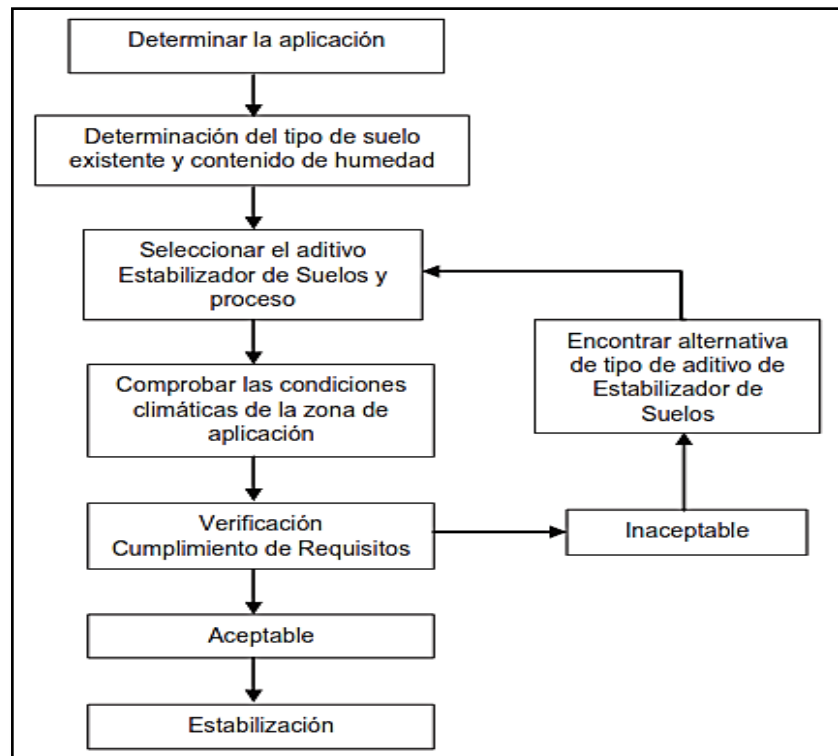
Determinar la aplicación

Determinación del tipo de suelo existente y contenido de humedad

Seleccionar el aditivo Estabilizador de Suelos y proceso

Encontrar alternativa de tipo de aditivo de Estabilizador de Suelos

Comprobar las condiciones climáticas de la zona de aplicación

Verificación Cumplimiento de Requisitos

Inaceptable

Aceptable

Estabilización